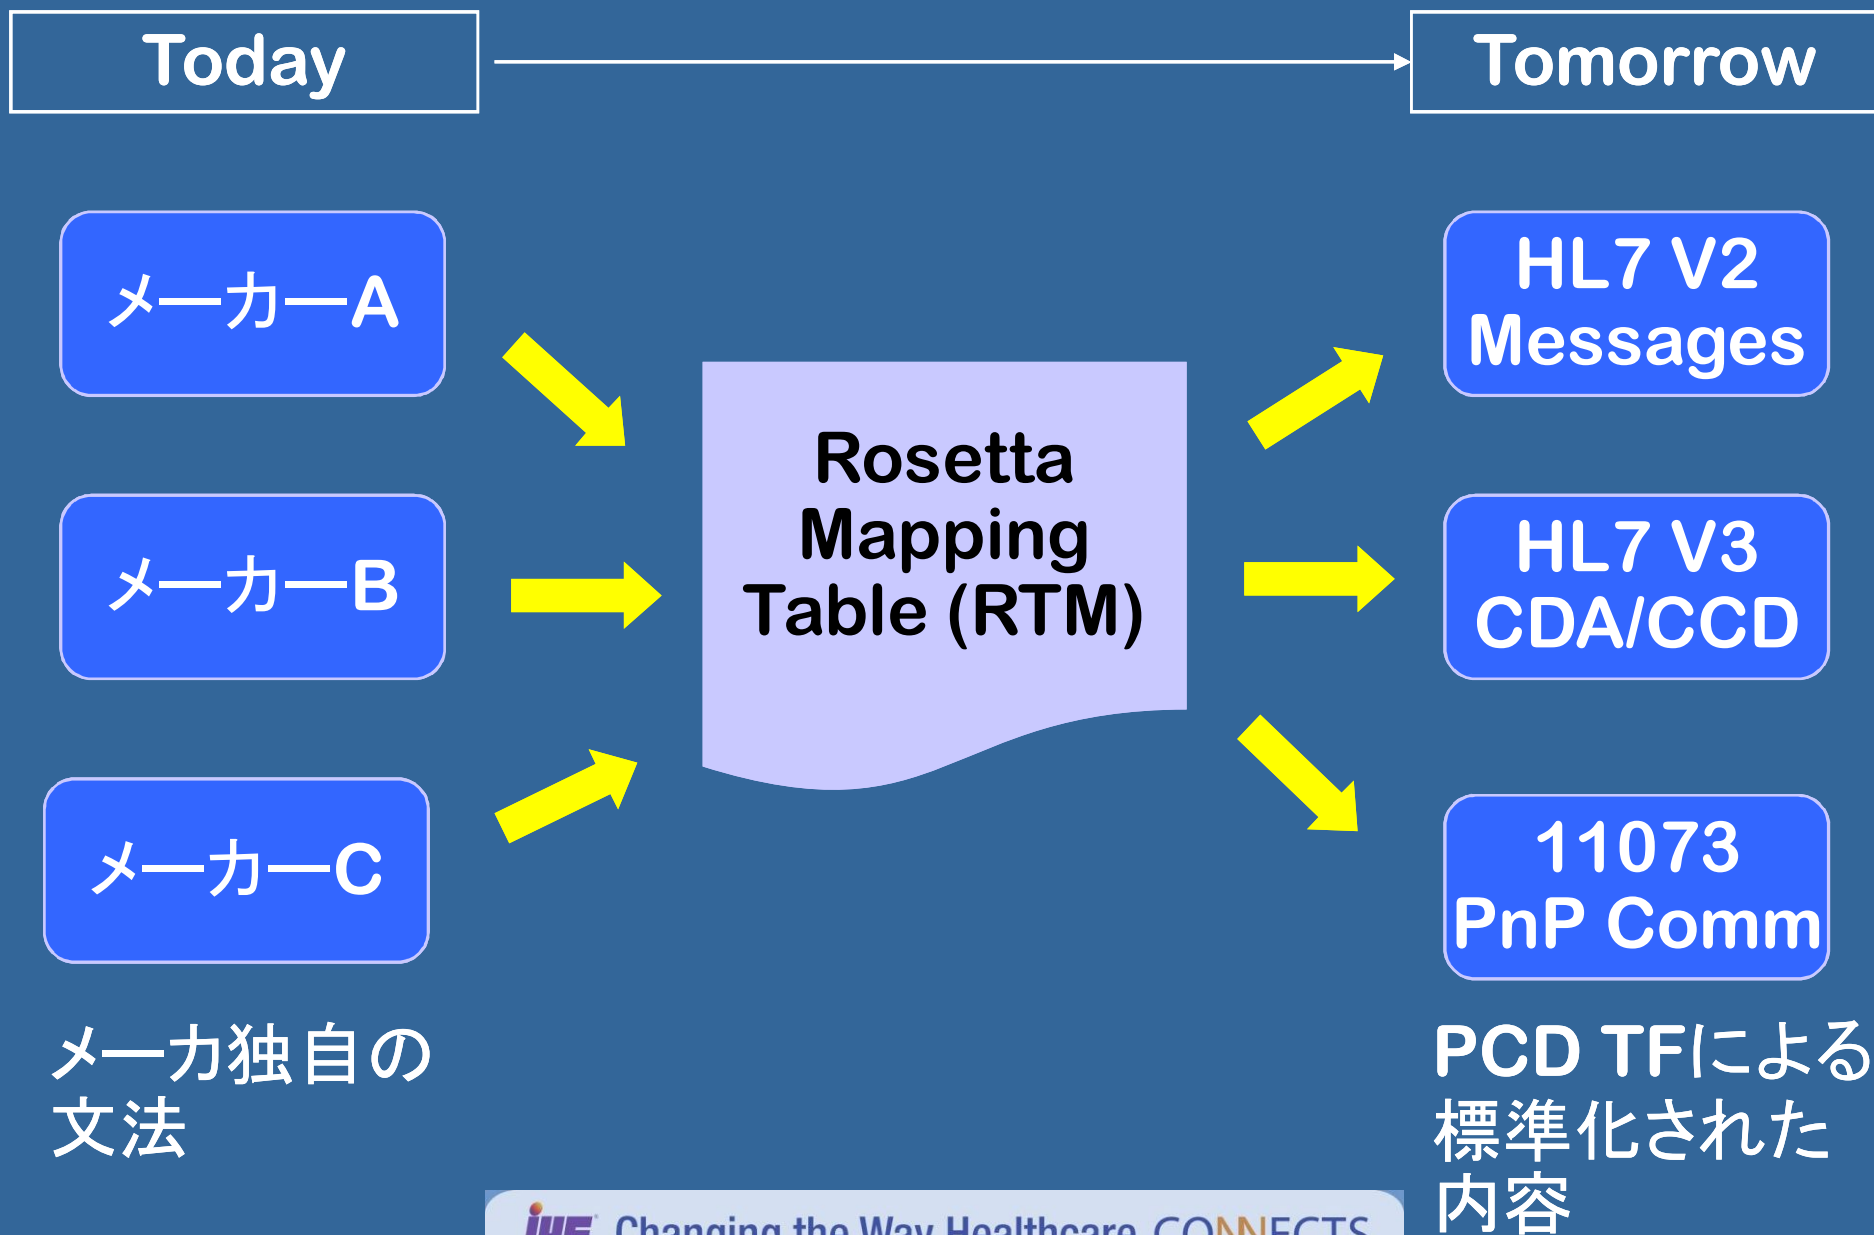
Today

Tomorrow

メーカーA

メーカーB

メーカーC

メーカ独自の文法

Rosetta Mapping Table (RTM)

HL7 V2 Messages

HL7 V3 CDA/CCD

11073 PnP Comm

PCD TFによる標準化された内容

IHE Changing the Way Healthcare CONNECTS